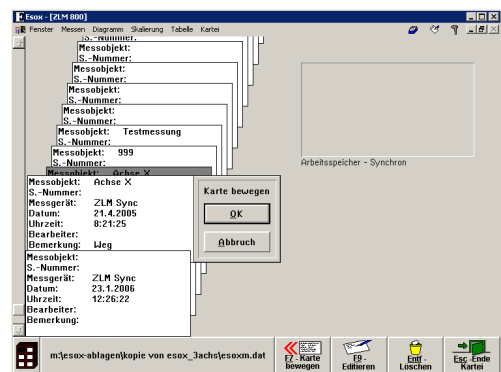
Esox - [ZLM 800]

Fenster Messen Diagramm Skalierung Tabelle Kartei

S.-Nummer:
Messobjekt:
S.-Nummer:
Messobjekt:
S.-Nummer:
Messobjekt:
S.-Nummer:
Messobjekt:
S.-Nummer:
Messobjekt: Testmessung
S.-Nummer:
Messobjekt: 999
S.-Nummer:
Messobjekt: Achse X

Messobjekt: Achse X
S.-Nummer:
Messgerät: ZLM Sync
Datum: 21.4.2005
Uhrzeit: 8:21:25
Bearbeiter:
Bemerkung: Weg

Karte bewegen
OK
Abbruch

Messobjekt:
S.-Nummer:
Messgerät: ZLM Sync
Datum: 23.1.2006
Uhrzeit: 12:26:22
Bearbeiter:
Bemerkung:

Arbeitsspeicher - Synchron

m:\esox-ablagen\kopie von esox_3achs\esoxm.dat

F7 - Karte bewegen
F9 - Editieren
Entf - Löschen
Esc - Ende Kartei